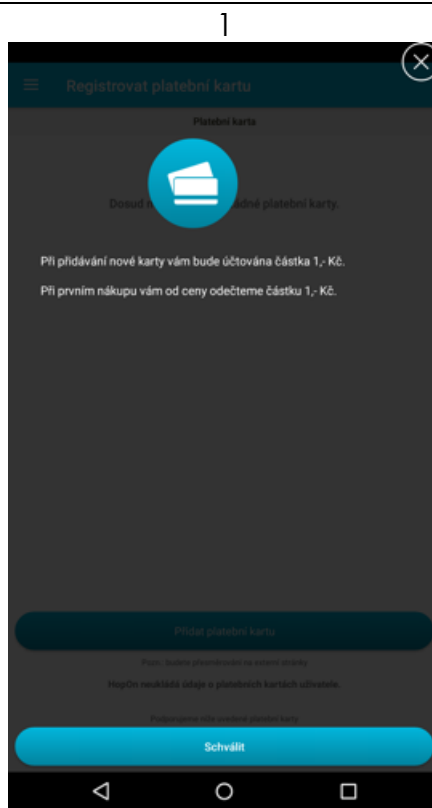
1

Registrovat platební kartu

Platební karta

Dosud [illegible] žádné platební karty.

Při přidávání nové karty vám bude účtována částka 1,- Kč.

Při prvním nákupu vám od ceny odečteme částku 1,- Kč.

Přidat platební kartu

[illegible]

Hopön neukládá údaje o platebních kartách uživatele.

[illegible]

Schválit